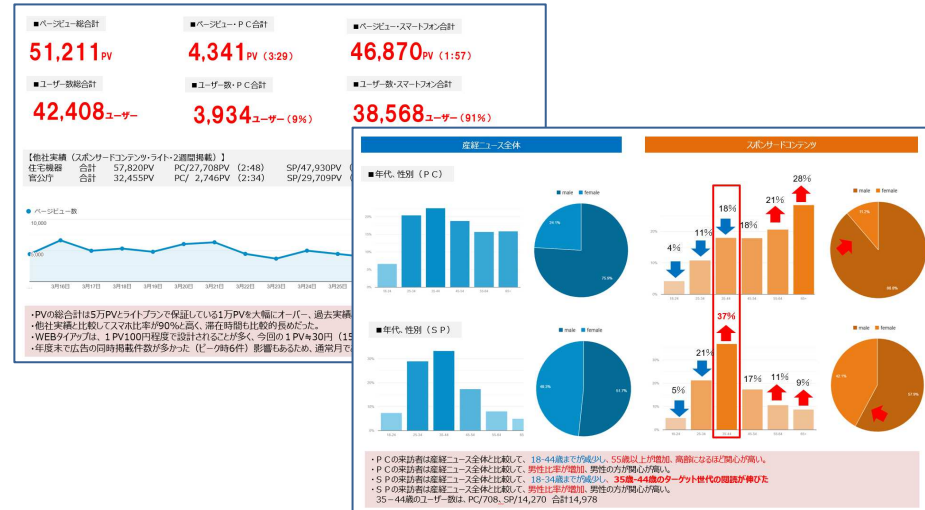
■ページビュー総合計
51,211PV

■ページビュー・PC合計
4,341PV（3:29）

■ページビュー・スマートフォン合計
46,870PV（1:57）

■ユーザー数総合計
42,408ユーザー

■ユーザー数・PC合計
3,934ユーザー（9%）

■ユーザー数・スマートフォン合計
38,568ユーザー（91%）

【他社実績（スポンサードコンテンツ・ライト・2週間掲載）】
住宅機器　合計　57,820PV　PC/27,708PV（2:48）　SP/47,930PV
官公庁　合計　32,455PV　PC/ 2,746PV（2:34）　SP/29,709PV

ページビュー数
10,000
5,000
3月16日　3月17日　3月18日　3月19日　3月20日　3月21日　3月22日　3月23日　3月24日　3月25日

・PVの総合計は5万PVとライトプランで保証している1万PVを大幅にオーバー、過去実績
・他社実績と比較してスマホ比率が90%と高く、滞在時間も比較的長めだった。
・WEBタイアップは、1PV100円程度で設計されることが多く、今回の1PV≒30円（15
・年度末で広告の同時掲載件数が多かった（ピーク時6件）影響もあるため、通常月で

産経ニュース全体
スポンサードコンテンツ

■年代、性別（PC）
male　female
24.1%
75.9%
4%　11%　18%　18%　21%　28%
male　female
11.2%
88.8%

■年代、性別（SP）
male　female
48.3%
51.7%
5%　21%　37%　17%　11%　9%
male　female
42.1%
57.9%

・PCの来訪者は産経ニュース全体と比較して、18-44歳までが減少し、55歳以上が増加、高齢になるほど関心が高い。
・PCの来訪者は産経ニュース全体と比較して、男性比率が増加、男性の方が関心が高い。
・SPの来訪者は産経ニュース全体と比較して、18-34歳までが減少し、35歳-44歳のターゲット世代の閲読が伸びた
・SPの来訪者は産経ニュース全体と比較して、男性比率が増加、男性の方が関心が高い。
35－44歳のユーザー数は、PC/708、SP/14,270　合計14,978